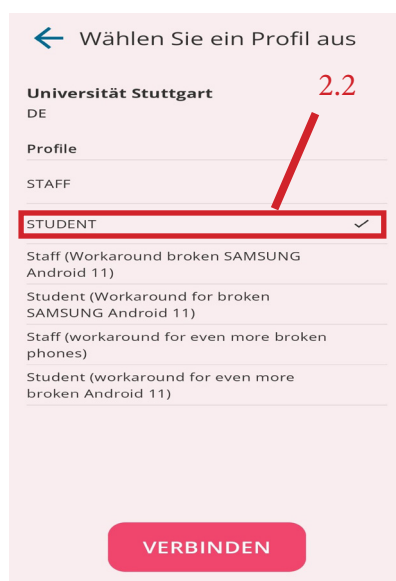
← Wählen Sie ein Profil aus

Universität Stuttgart
DE

2.2

Profile

STAFF

STUDENT ✓

Staff (Workaround broken SAMSUNG Android 11)

Student (Workaround for broken SAMSUNG Android 11)

Staff (workaround for even more broken phones)

Student (workaround for even more broken Android 11)

VERBINDEN